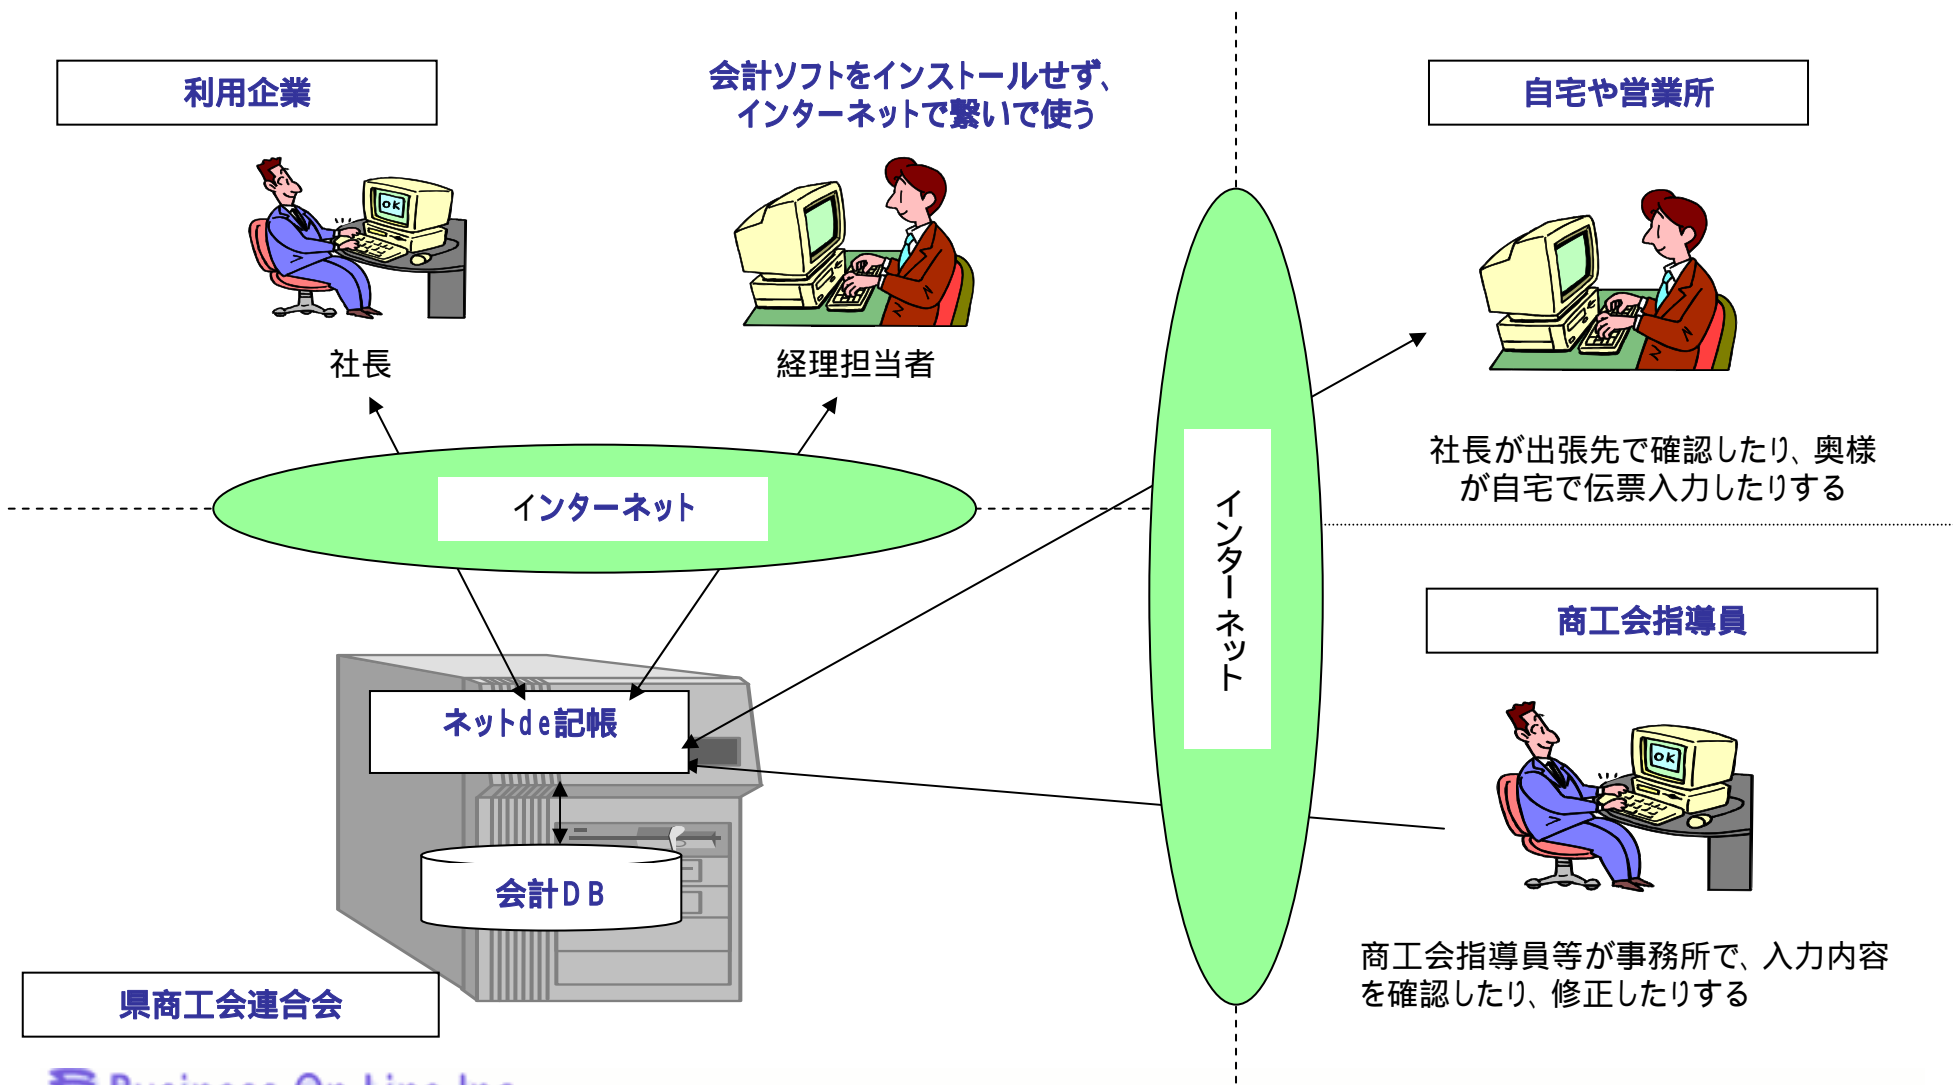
利用企業

会計ソフトをインストールせず、インターネットで繋いで使う

自宅や営業所

ok

社長

経理担当者

インターネット

社長が出張先で確認したり、奥様が自宅で伝票入力したりする

インターネット

商工会指導員

ok

ネットde記帳

会計DB

県商工会連合会

商工会指導員等が事務所で、入力内容を確認したり、修正したりする

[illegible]